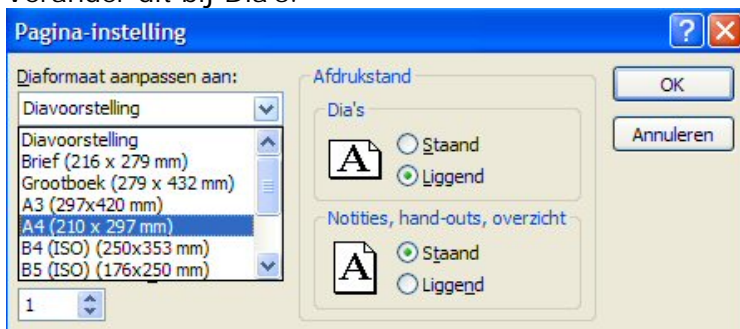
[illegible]
Pagina-instelling
Diaformaat aanpassen aan:
Diavoorstelling
Diavoorstelling
Brief (216 x 279 mm)
Grootboek (279 x 432 mm)
A3 (297x420 mm)
A4 (210 x 297 mm)
B4 (ISO) (250x353 mm)
B5 (ISO) (176x250 mm)
1
Afdrukstand
Dia's
Staand
Liggend
Notities, hand-outs, overzicht
Staand
Liggend
OK
Annuleren